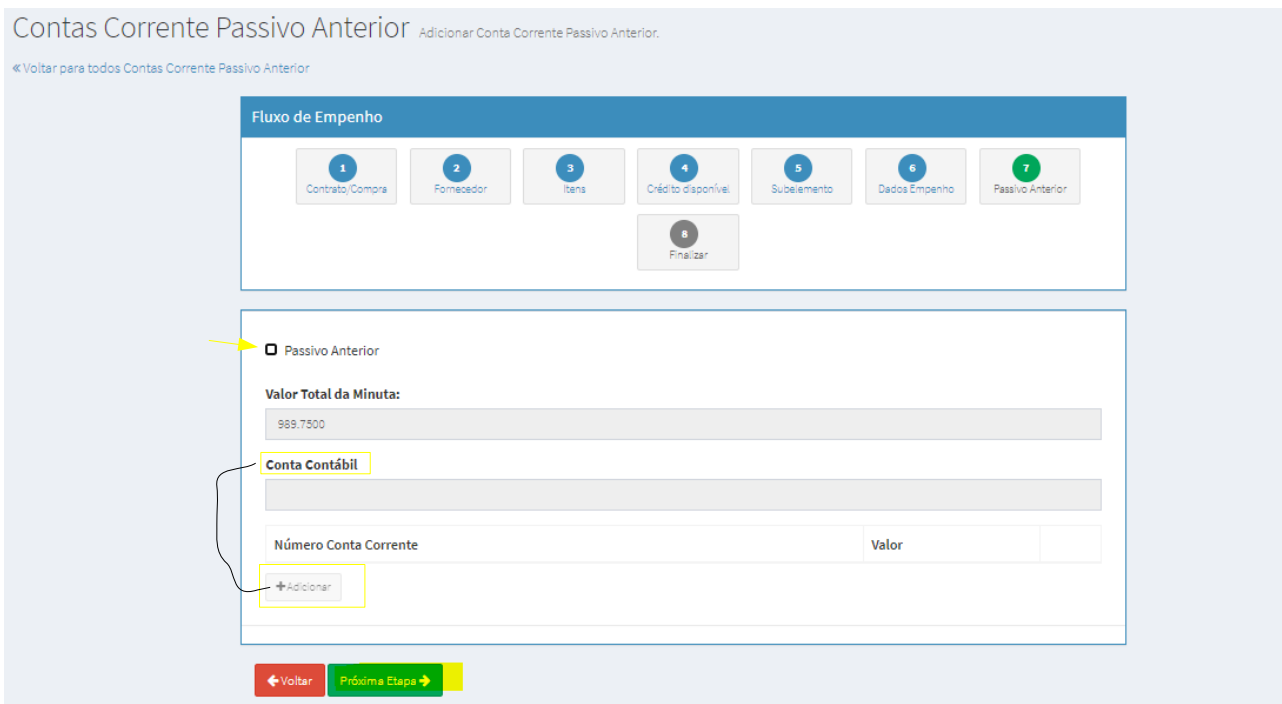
Contas Corrente Passivo Anterior Adicionar Conta Corrente Passivo Anterior.

« Voltar para todos Contas Corrente Passivo Anterior

Fluxo de Empenho

1 Contrato/Compra
2 Fornecedor
3 Itens
4 Crédito disponível
5 Subelemento
6 Dados Empenho
7 Passivo Anterior
8 Finalizar

Passivo Anterior

Valor Total da Minuta:

989.7500

Conta Contábil

| Número Conta Corrente | Valor | |
|---|---|---|

+ Adicionar

Voltar Próxima Etapa